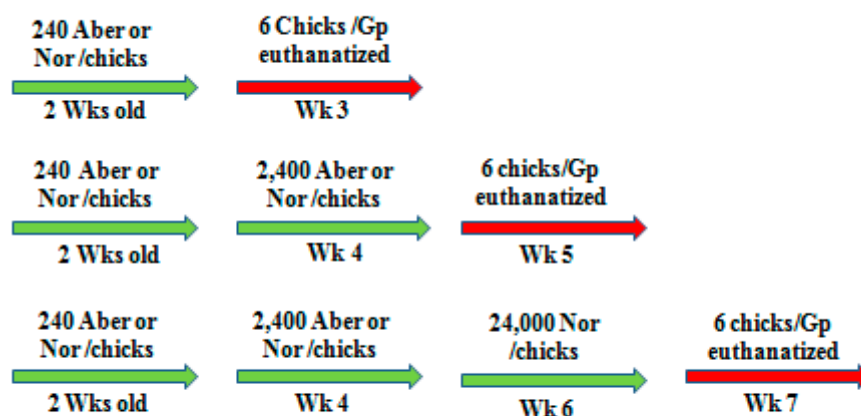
240 Aber or Nor /chicks

2 Wks old

6 Chicks /Gp euthanatized

Wk 3

240 Aber or Nor /chicks

2 Wks old

2,400 Aber or Nor /chicks

Wk 4

6 chicks/Gp euthanatized

Wk 5

240 Aber or Nor /chicks

2 Wks old

2,400 Aber or Nor /chicks

Wk 4

24,000 Nor /chicks

Wk 6

6 chicks/Gp euthanatized

Wk 7